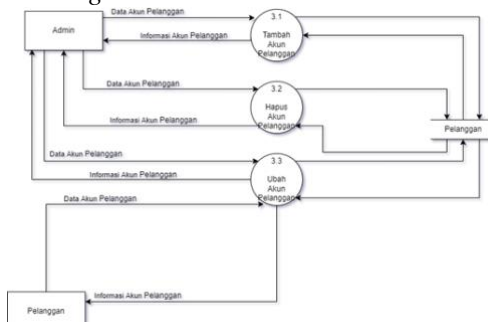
Admin

Data Akun Pelanggan

Informasi Akun Pelanggan

3.1
Tambah Akun Pelanggan

Data Akun Pelanggan

3.2
Hapus Akun Pelanggan

Informasi Akun Pelanggan

Pelanggan

Data Akun Pelanggan

Informasi Akun Pelanggan

3.3
Ubah Akun Pelanggan

Data Akun Pelanggan

Informasi Akun Pelanggan

Pelanggan